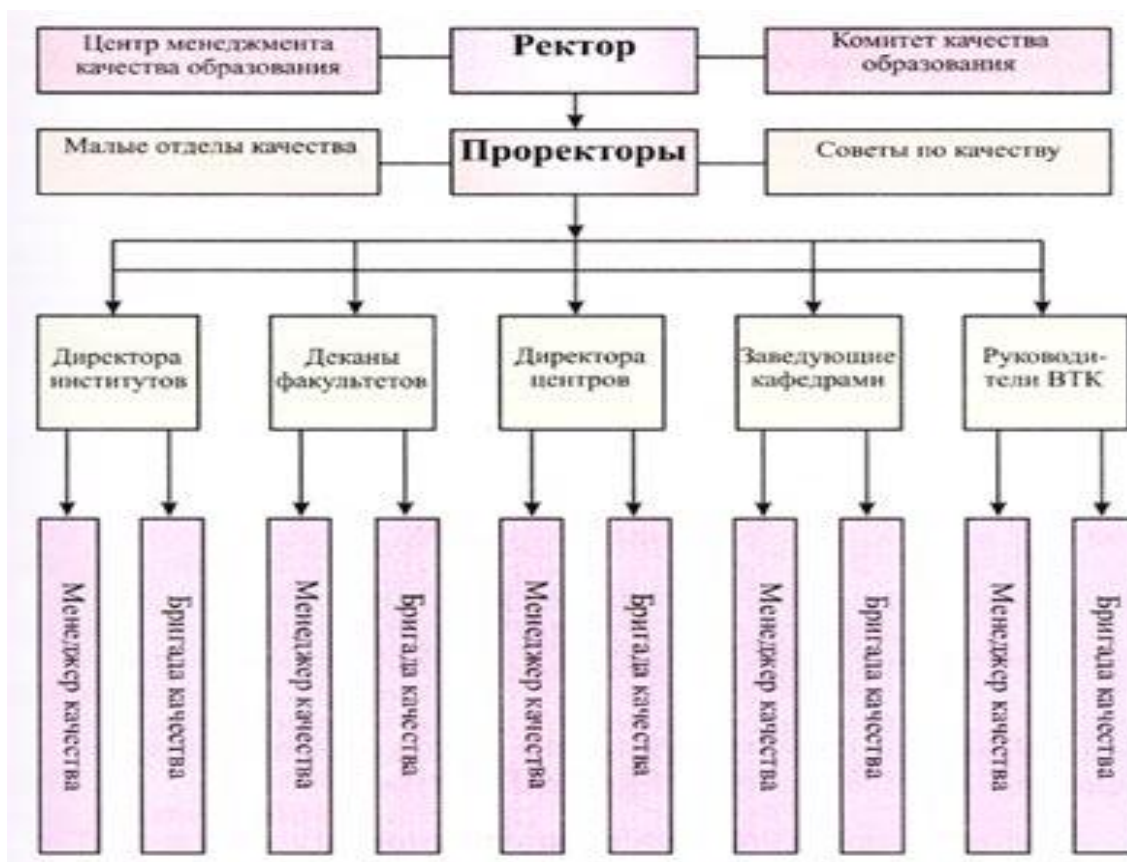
Центр менеджмента качества образования

Ректор

Комитет качества образования

Малые отделы качества

Проректоры

Советы по качеству

Директора институтов

Деканы факультетов

Директора центров

Заведующие кафедрами

Руководители ВТК

Менеджер качества

Бригада качества

Менеджер качества

Бригада качества

Менеджер качества

Бригада качества

Менеджер качества

Бригада качества

Менеджер качества

Бригада качества